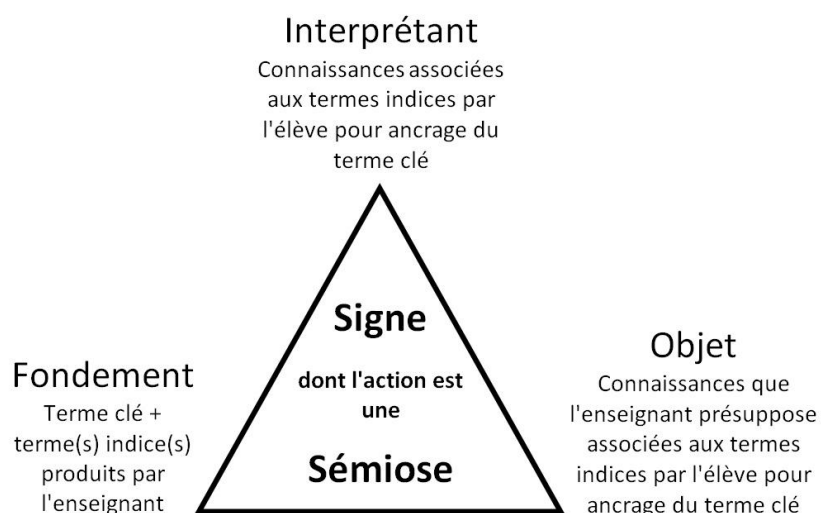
Interprétant
Connaissances associées aux termes indices par l'élève pour ancrage du terme clé

Signe
dont l'action est une
Sémiose

Fondement
Terme clé + terme(s) indice(s) produits par l'enseignant

Objet
Connaissances que l'enseignant présuppose associées aux termes indices par l'élève pour ancrage du terme clé